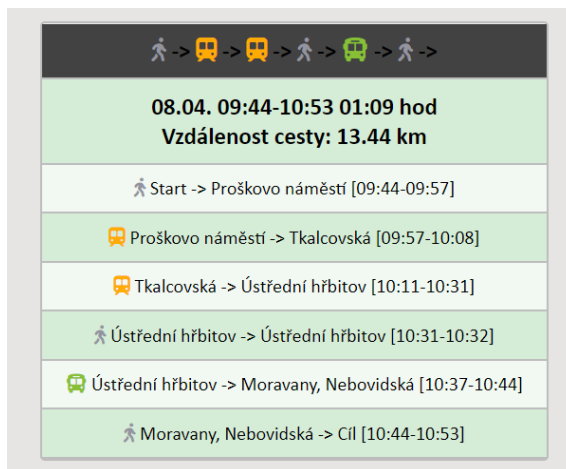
-> -> -> -> -> ->

08.04. 09:44-10:53 01:09 hod
Vzdálenost cesty: 13.44 km

Start -> Proškovo náměstí [09:44-09:57]

Proškovo náměstí -> Tkalcovská [09:57-10:08]

Tkalcovská -> Ústřední hřbitov [10:11-10:31]

Ústřední hřbitov -> Ústřední hřbitov [10:31-10:32]

Ústřední hřbitov -> Moravany, Nebovidská [10:37-10:44]

Moravany, Nebovidská -> Cíl [10:44-10:53]